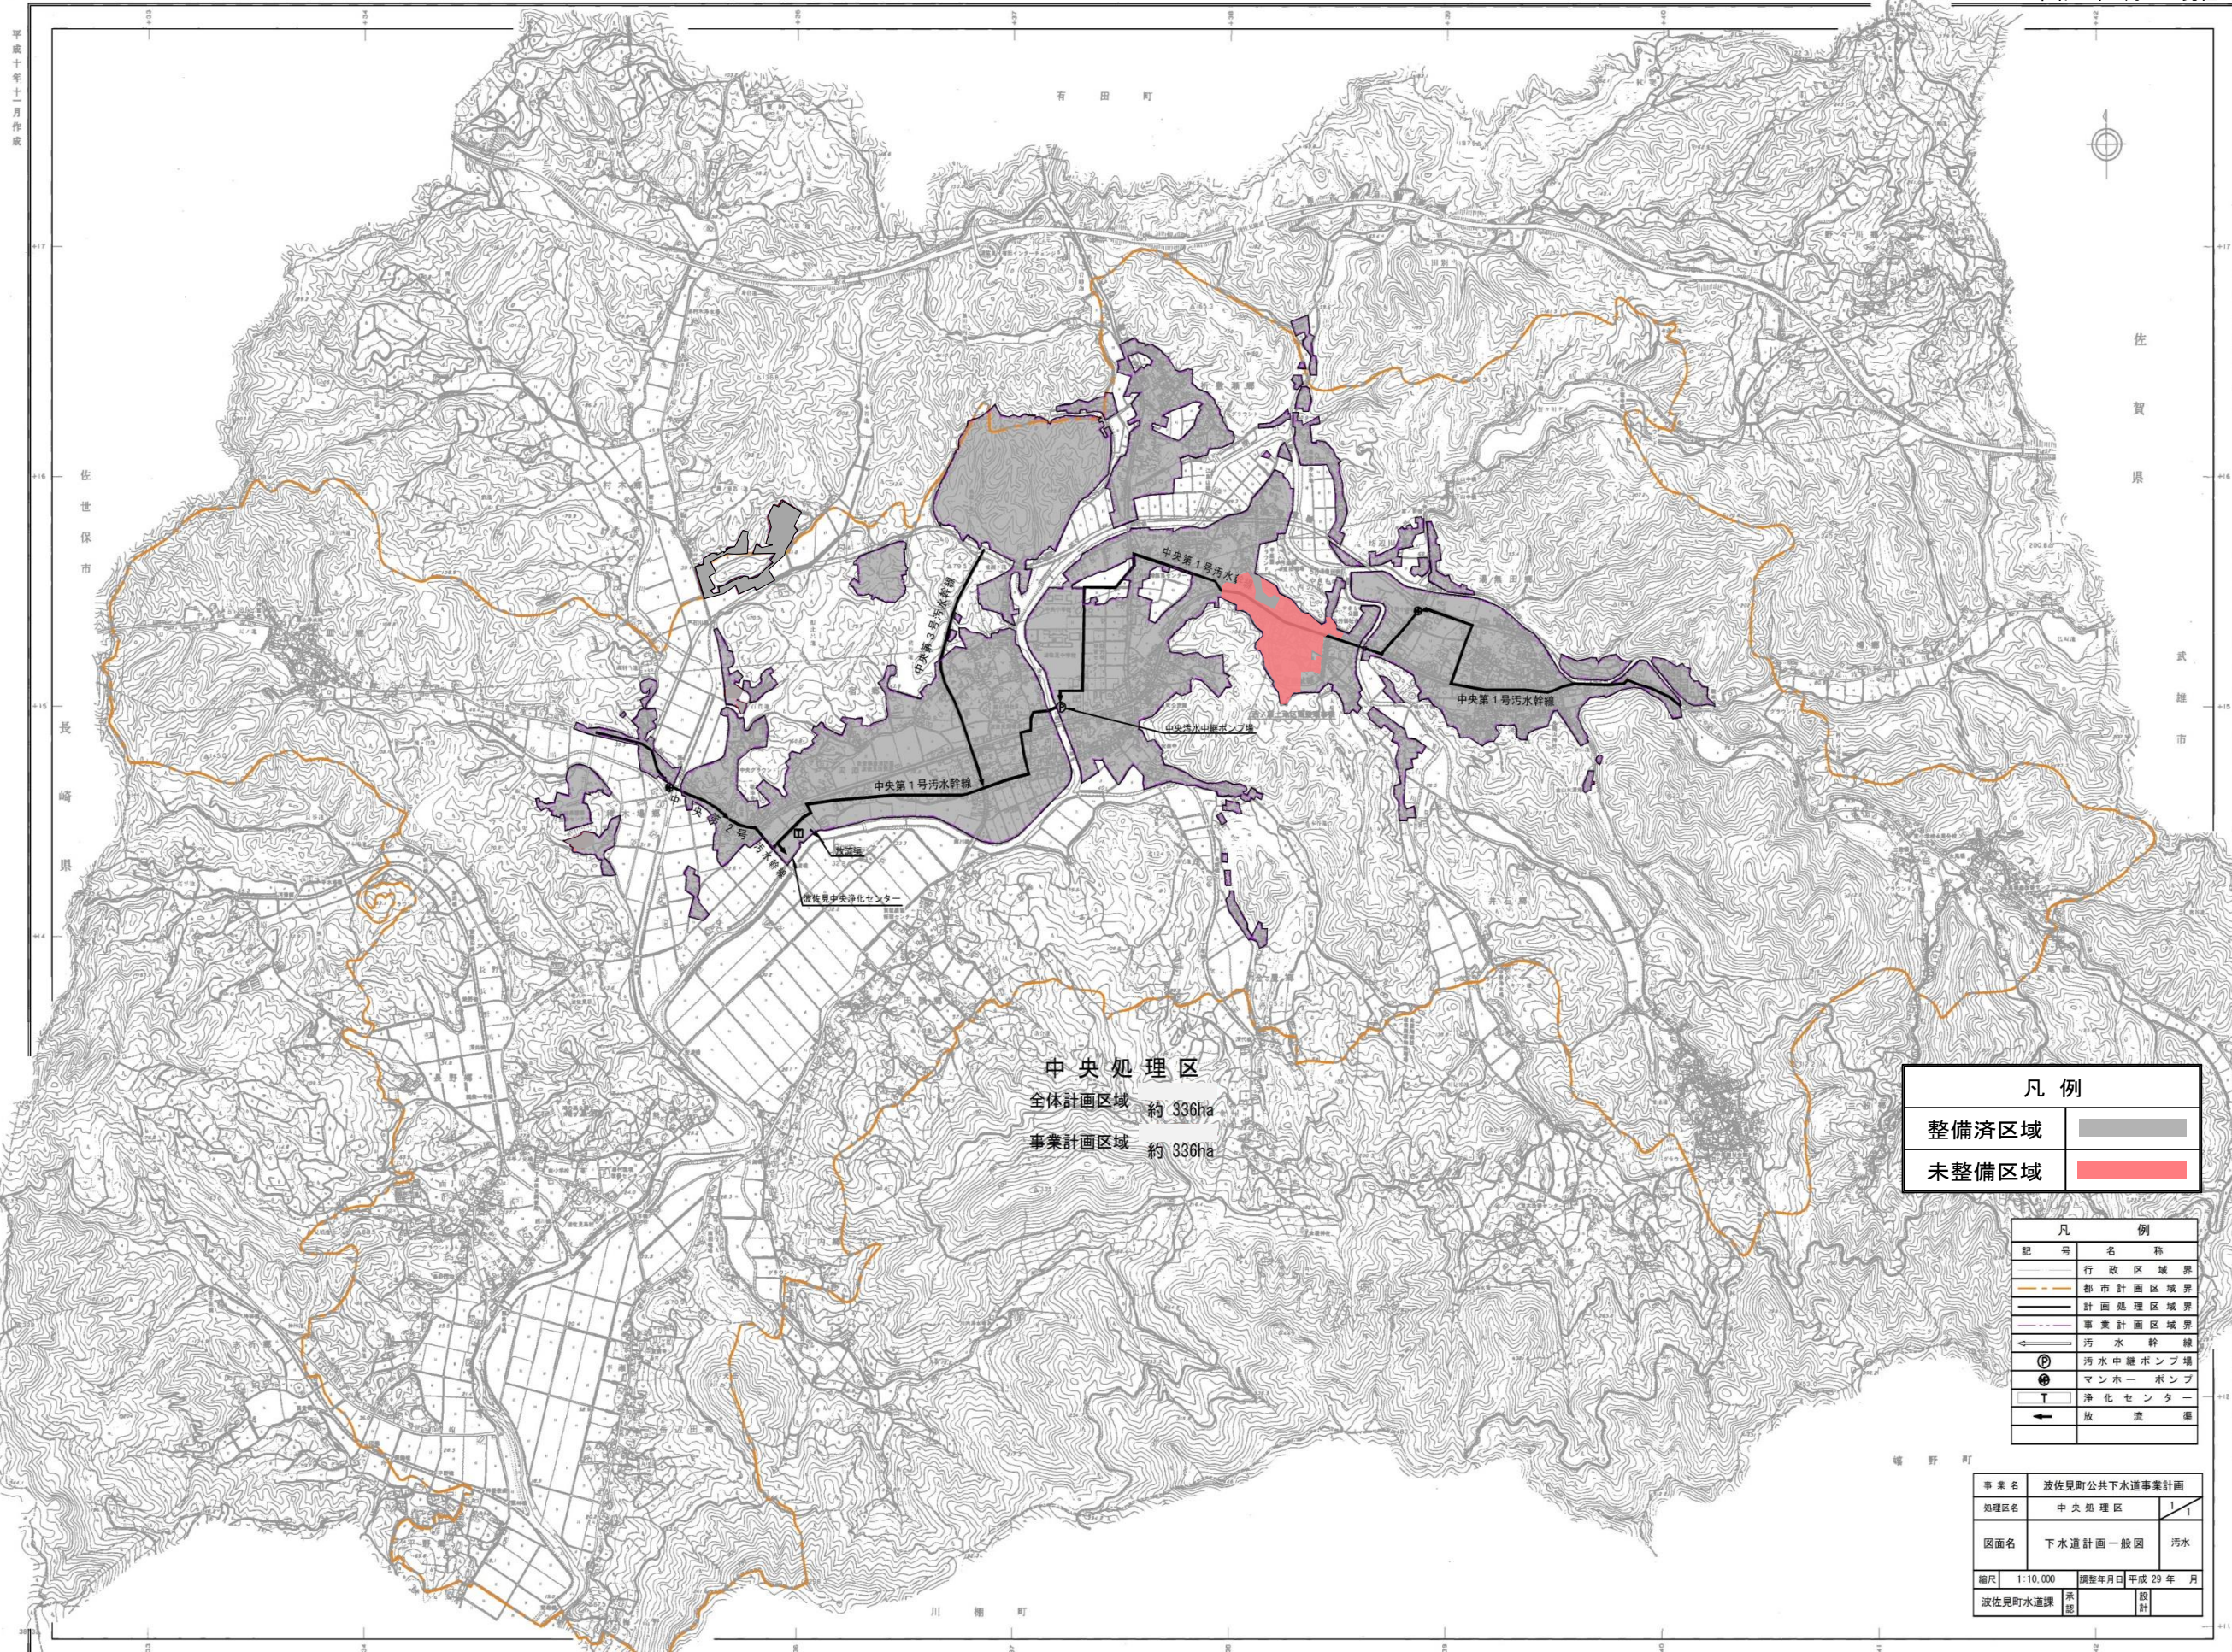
平成十年十二月作成

有田町

佐賀県

佐世保市

長崎県

武雄市

中央第1号汚水幹線

中央第3号汚水幹線

中央第1号汚水幹線

中央第1号汚水幹線

中央汚水中継ポンプ場

中央第2号汚水幹線

放流渠

波佐見中央浄化センター

中央処理区
全体計画区域 約 336ha
事業計画区域 約 336ha

凡例
| 整備済区域 | |
|---|---|
| 未整備区域 | |

凡例
| 記号 | 名称 |
|---|---|
| | 行政区域界 |
| | 都市計画区域界 |
| | 計画処理区域界 |
| | 事業計画区域界 |
| | 汚水幹線 |
| Ⓟ | 汚水中継ポンプ場 |
| | マンホールポンプ |
| T | 浄化センター |
| | 放流渠 |

嬉野町

川棚町

| 事業名 | 波佐見町公共下水道事業計画 | |
|---|---|---|
| 処理区名 | 中央処理区 | 1/1 |
| 図面名 | 下水道計画一般図 | 汚水 |
| 縮尺 | 1:10,000 | 調整年月日 平成29年 月 |
| 波佐見町水道課 | 承認 | 設計 |